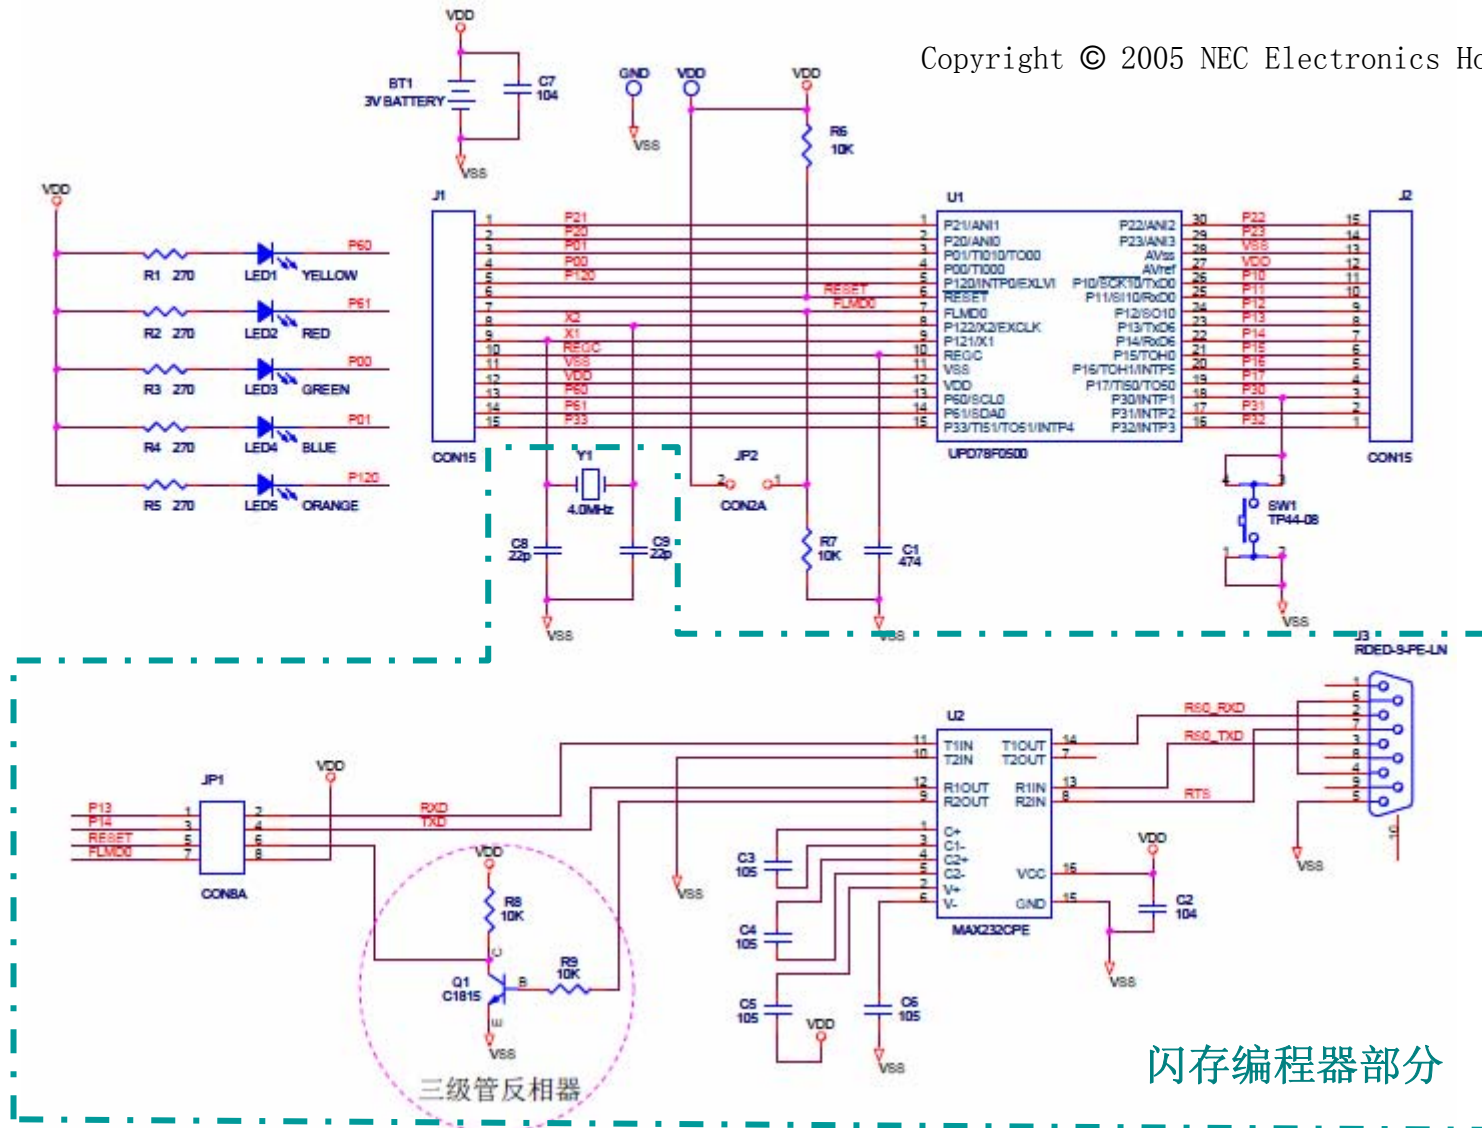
Copyright © 2005 NEC Electronics Ho

VDD
BT1
3V BATTERY
C7
104
VSS
GND
VSS
VDD
VDD
R6
10K

VDD
R1 270
LED1
YELLOW
P60
R2 270
LED2
RED
P61
R3 270
LED3
GREEN
P00
R4 270
LED4
BLUE
P01
R5 270
LED5
ORANGE
P120

J1
1 P21
2 P20
3 P01
4 P00
5 P120
6
7
8 X2
9 X1
10 REGC
11 VSS
12 VDD
13 P60
14 P61
15 P33
CON15

RESET
FLMD0

U1
1 P21/ANI1
2 P20/ANI0
3 P01/TI010/TO00
4 P00/TI000
5 P120/INTP0/EXLVI
6 RESET
7 FLMD0
8 P122/X2/EXCLK
9 P121/X1
10 REGC
11 VSS
12 VDD
13 P60/SCL0
14 P61/SDA0
15 P33/TI51/TO51/INTP4
P22/ANI2 30
P23/ANI3 29
AVss 28
AVref 27
P10/SCK10/TxD0 26
P11/SI10/RxD0 25
P12/SO10 24
P13/TXD6 23
P14/RXD6 22
P15/TOH0 21
P16/TOH1/INTP5 20
P17/TI50/TO50 19
P30/INTP1 18
P31/INTP2 17
P32/INTP3 16
UPD78F0500

P22 15
P23 14
VSS 13
VDD 12
P10 11
P11 10
P12 9
P13 8
P14 7
P15 6
P16 5
P17 4
P30 3
P31 2
P32 1
J2
CON15

Y1
4.0MHz
C8
22p
C9
22p
VSS
JP2
2 1
CON2A
R7
10K
C1
474
VSS
4 3
SW1
TP44-08
1 2
VSS

U3
RDED-9-PE-LN
1 6 2 7 3 8 4 9 5
10
VSS
RS0_RXD
RS0_TXD
RTS

U2
11 T1IN
10 T2IN
12 R1OUT
9 R2OUT
1 C+
3 C1-
4 C2+
5 C2-
2 V+
6 V-
T1OUT 14
T2OUT 7
R1IN 13
R2IN 8
VCC 16
GND 15
MAX232CPE
VDD
C2
104
VSS
C3
105
C4
105
C5
105
VDD
C6
105
VSS
VSS

JP1
P13 1 2
P14 3 4
RESET 5 6
FLMD0 7 8
CON8A
VDD
RXD
TXD
VDD
R8
10K
C
Q1
C1815
B
R9
10K
E
VSS
三級管反相器

闪存编程器部分